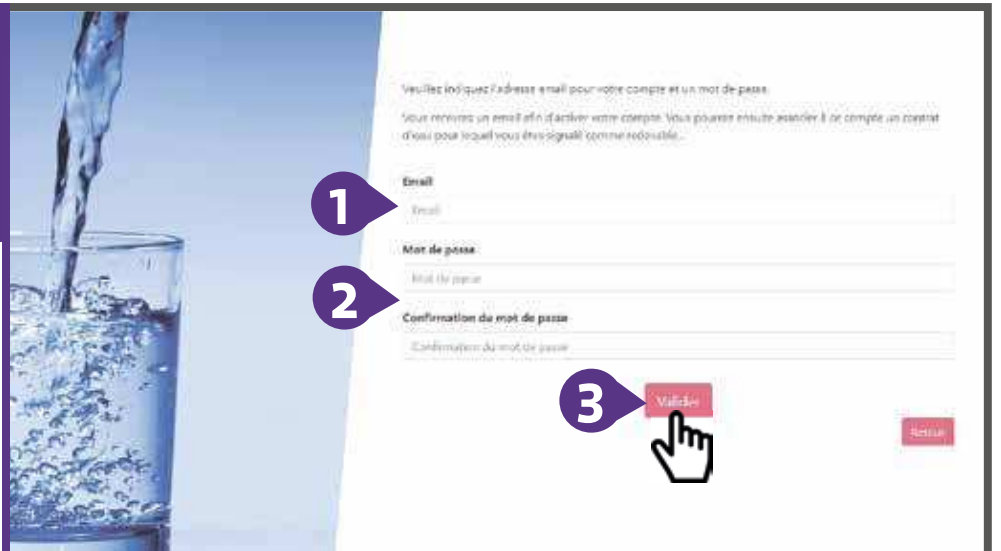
Veuillez indiquez l'adresse email pour votre compte et un mot de passe.

Vous recevrez un email afin d'activer votre compte. Vous pourrez ensuite associer à ce compte un contrat d'eau pour lequel vous êtes signalé comme redevable...

1

Email

Email

Mot de passe

2

Mot de passe

Confirmation du mot de passe

Confirmation du mot de passe

3

Valider

Retour